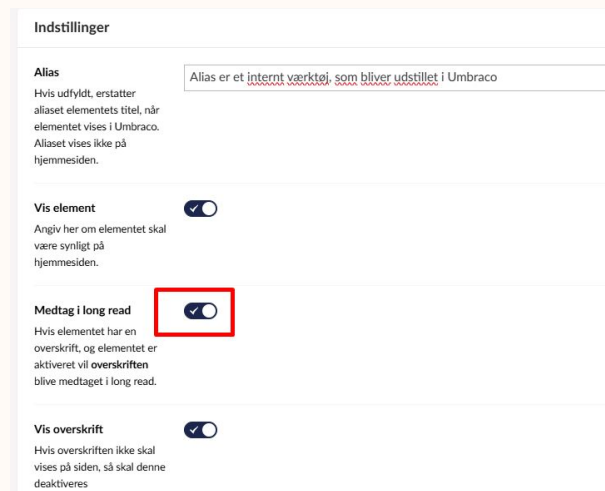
Indstillinger

Alias
Hvis udfyldt, erstatter aliaset elementets titel, når elementet vises i Umbraco. Aliaset vises ikke på hjemmesiden.

Alias er et internt værktøj, som bliver udstillet i Umbraco

Vis element
Angiv her om elementet skal være synligt på hjemmesiden.

Medtag i long read
Hvis elementet har en overskrift, og elementet er aktiveret vil **overskriften** blive medtaget i long read.

Vis overskrift
Hvis overskriften ikke skal vises på siden, så skal denne deaktiveres